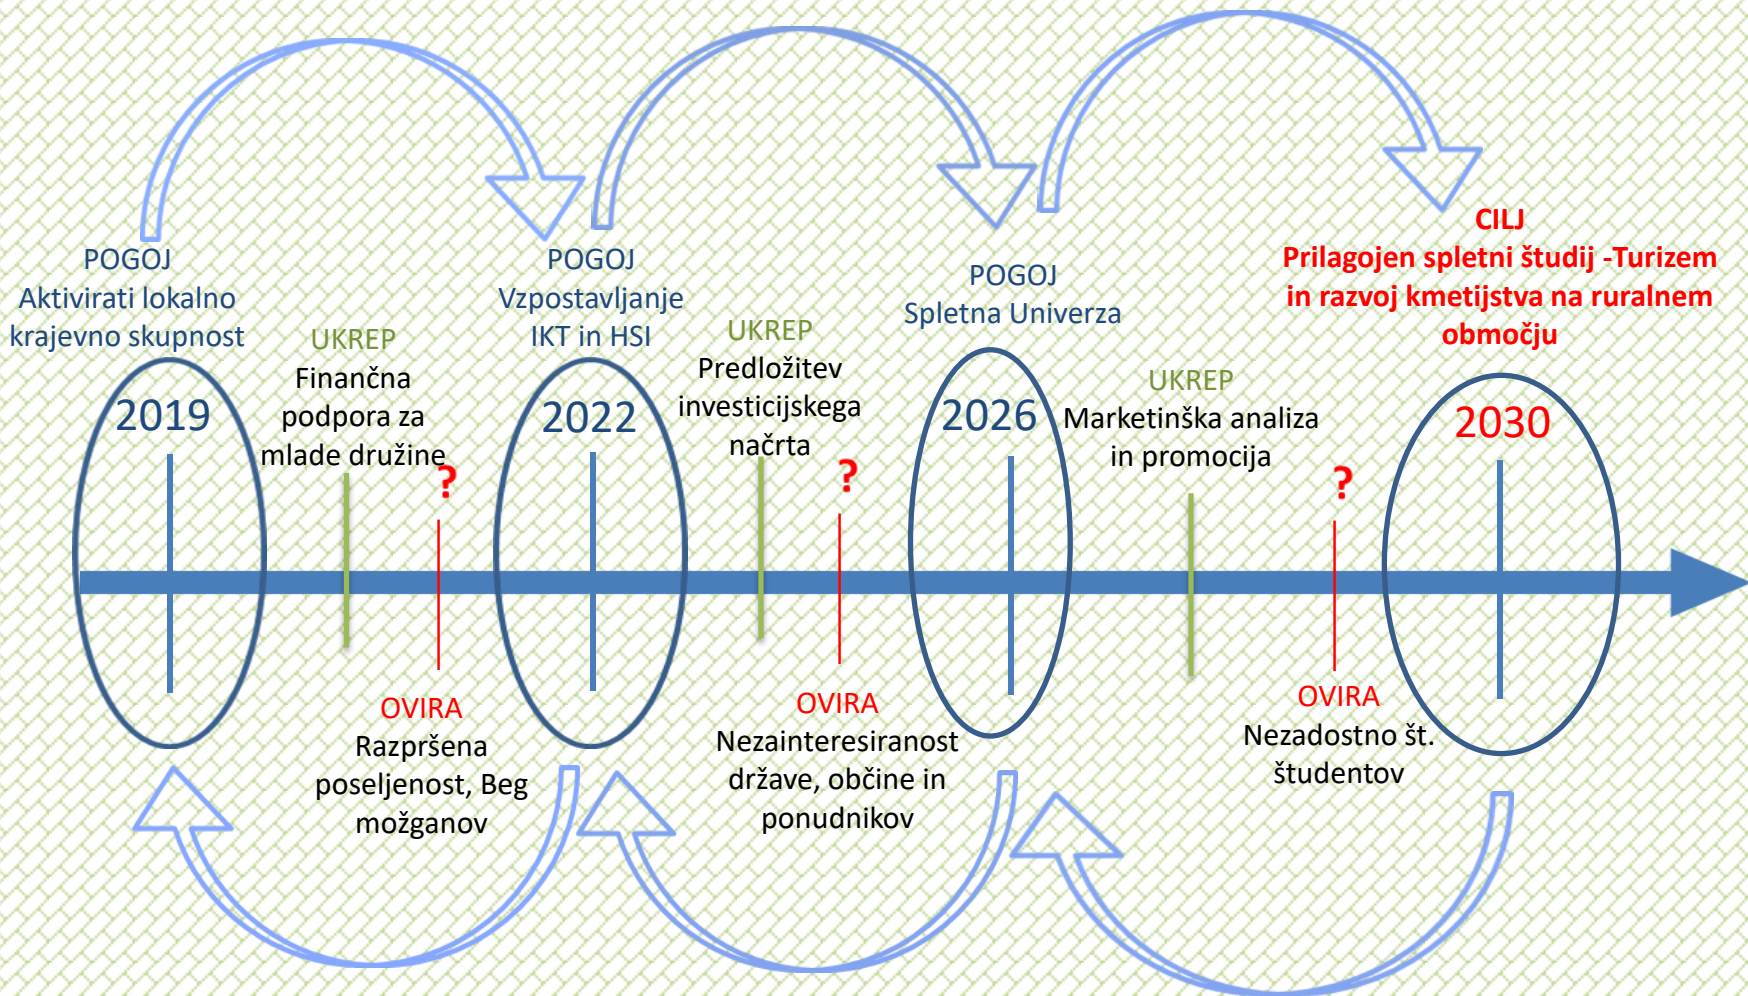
POGOJ
Aktivirati lokalno krajevno skupnost

UKREP
Finančna podpora za mlade družine

POGOJ
Vzpostavljanje IKT in HSI

UKREP
Predložitev investicijskega načrta

POGOJ
Spletna Univerza

UKREP
Marketinška analiza in promocija

CILJ
Prilagojen spletni študij -Turizem in razvoj kmetijstva na ruralnem območju

2019

?

2022

?

2026

?

2030

OVIRA
Razpršena poseljenost, Beg možganov

OVIRA
Nezainteresiranost države, občine in ponudnikov

OVIRA
Nezadostno št. študentov